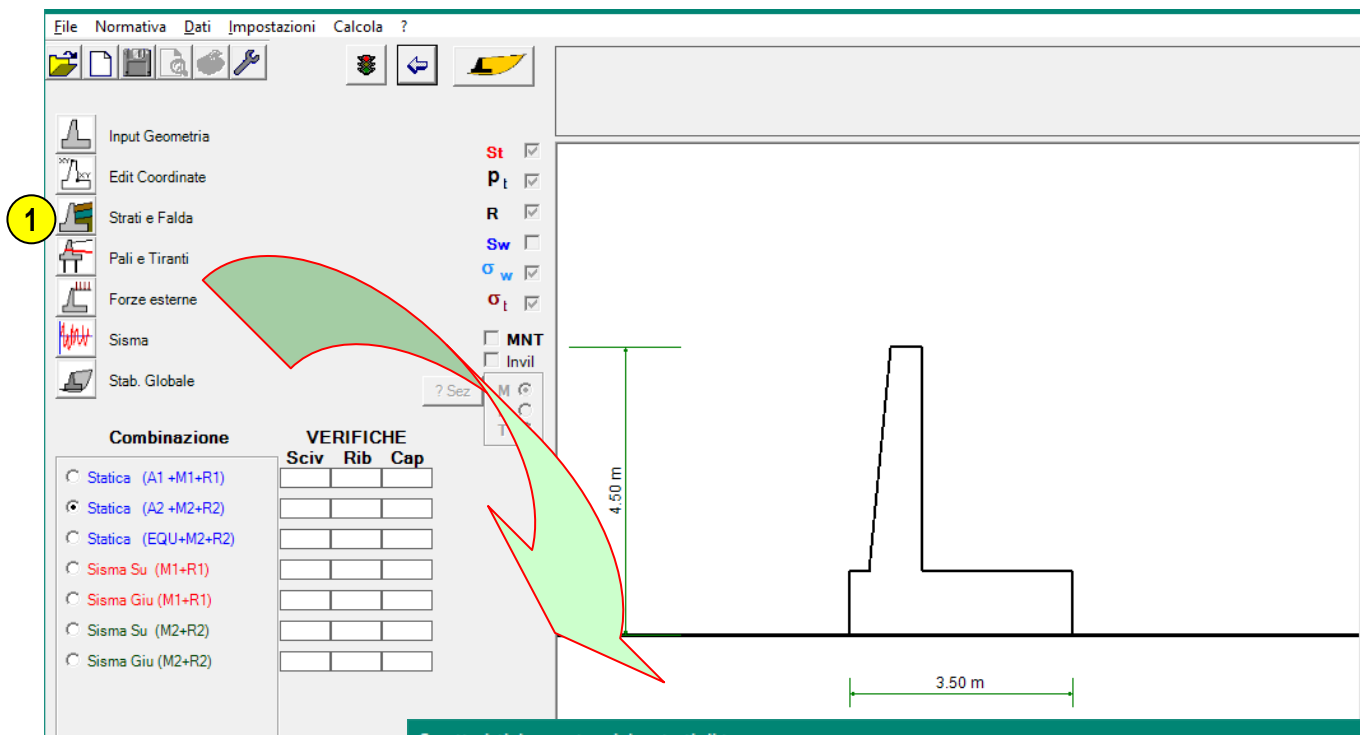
File Normativa Dati Impostazioni Calcola ?

Input Geometria
Edit Coordinate
1
Strati e Falda
Pali e Tiranti
Forze esterne
Sisma
Stab. Globale

St
$p_t$
R
Sw
$\sigma_w$
$\sigma_t$
MNT
Invil
? Sez
M
T

Combinazione
VERIFICHE
Sciv Rib Cap

Statica (A1 +M1+R1)
Statica (A2 +M2+R2)
Statica (EQU+M2+R2)
Sisma Su (M1+R1)
Sisma Giu (M1+R1)
Sisma Su (M2+R2)
Sisma Giu (M2+R2)

4.50 m
3.50 m

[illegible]